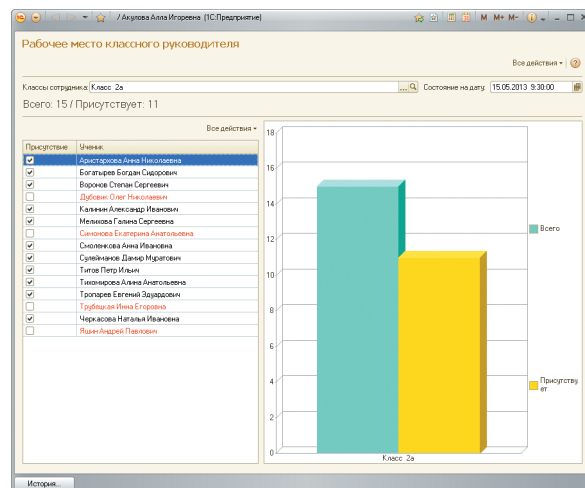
/ Акулова Алла Игоревна [1С:Предприятие]

M M+ M- i

Рабочее место классного руководителя

Все действия ▾ ?

Классы сотрудника: Класс 2а ... Состояние на дату: 15.05.2013 9:30:00

Всего: 15 / Присутствует: 11

Все действия ▾

| Присутствие | Ученик |
|---|---|
| ✔ | Аристархова Анна Николаевна |
| ✔ | Богатырев Богдан Сидорович |
| ✔ | Воронов Степан Сергеевич |
|  | Дубовик Олег Николаевич |
| ✔ | Калинин Александр Иванович |
| ✔ | Меликова Галина Сергеевна |
|  | Симонова Екатерина Анатольевна |
| ✔ | Смоленкова Анна Ивановна |
| ✔ | Сулейманов Дамир Муратович |
| ✔ | Титов Петр Ильич |
| ✔ | Тихомирова Алина Анатольевна |
| ✔ | Тропарев Евгений Эдуардович |
|  | Трубицкая Инна Егоровна |
| ✔ | Черкасова Наталья Ивановна |
|  | Яшин Андрей Павлович |

18
16
14
12
10
8
6
4
2
0

Всего

Присутству ет

Класс 2а

История...